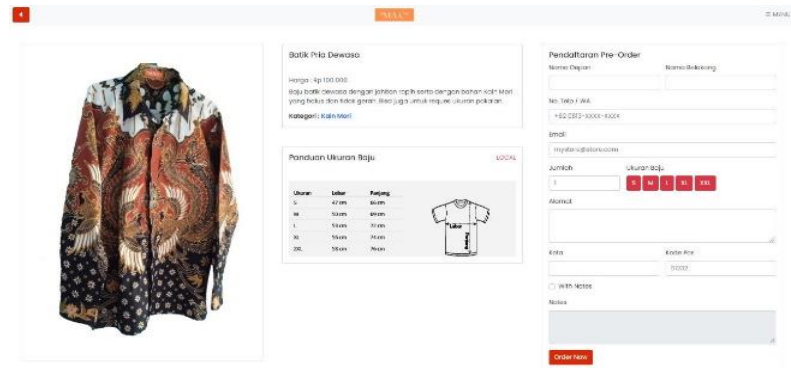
◀

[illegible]

≡ MENU

Batik Pria Dewasa

Harga : Rp 100.000

Baju batik dewasa dengan jahitan rapih serta dengan bahan kain Mori yang halus dan tidak gerah. Bisa juga untuk request ukuran pakaian.

Kategori : Kain Mori

Panduan Ukuran Baju

LOCAL

| Ukuran | Lebar | Panjang |
|---|---|---|
| S | 47 cm | 65 cm |
| M | 53 cm | 69 cm |
| L | 54 cm | 72 cm |
| XL | 55 cm | 74 cm |
| XXL | 56 cm | 76 cm |

Lebar

Panjang

Pendaftaran Pre-Order

Nama Depan

Nama Belakang

No. Telp / WA

+62 (081)-xxxx-xxxx

Email

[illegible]

Jumlah

Ukuran Baju

1

S M L XL XXL

Alamat

Kota

Kode Pos

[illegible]

With Notes

Notes

Order Now